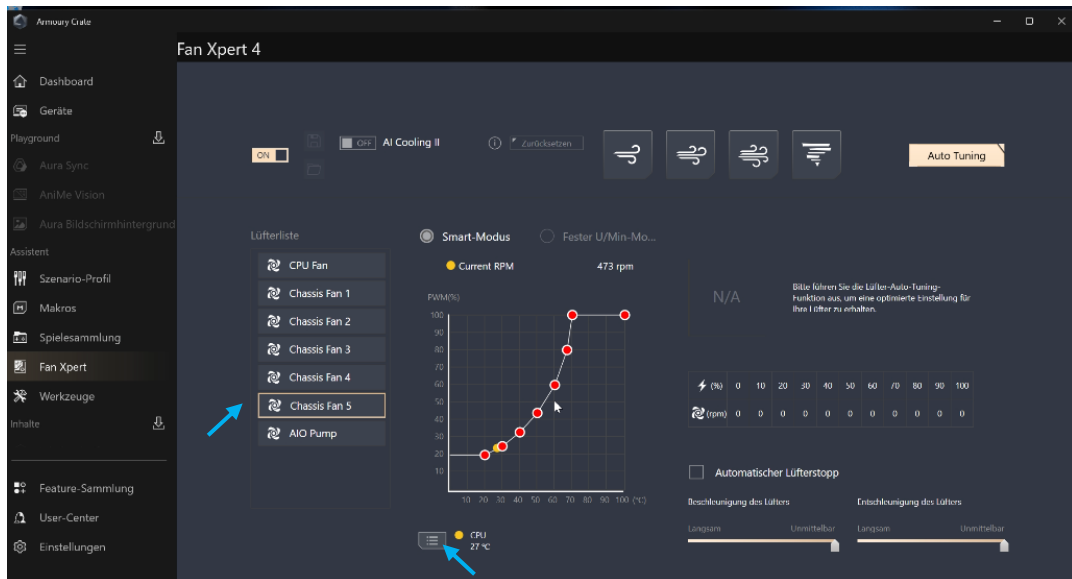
Armoury Crate

Fan Xpert 4

Dashboard
Geräte
Playground
Aura Sync
AniMe Vision
Aura Bildschirmhintergrund
Assistent
Szenario-Profil
Makros
Spielesammlung
Fan Xpert
Werkzeuge
Inhalte
Feature-Sammlung
User-Center
Einstellungen

ON
OFF AI Cooling II
Zurücksetzen
Auto Tuning

Lüfterliste
CPU Fan
Chassis Fan 1
Chassis Fan 2
Chassis Fan 3
Chassis Fan 4
Chassis Fan 5
AIO Pump

Smart-Modus
Fester U/Min-Mo...

Current RPM 473 rpm

PWM(%)
100
90
80
70
60
50
40
30
20
10
10 20 30 40 50 60 70 80 90 100 (°C)

CPU
27 °C

N/A
Bitte führen Sie die Lüfter-Auto-Tuning-Funktion aus, um eine optimierte Einstellung für Ihre Lüfter zu erhalten.

| (%) | 0 | 10 | 20 | 30 | 40 | 50 | 60 | 70 | 80 | 90 | 100 |
|---|---|---|---|---|---|---|---|---|---|---|---|
| (rpm) | 0 | 0 | 0 | 0 | 0 | 0 | 0 | 0 | 0 | 0 | 0 |

Automatischer Lüfterstopp
Beschleunigung des Lüfters
Langsam Unmittelbar
Entschleunigung des Lüfters
Langsam Unmittelbar